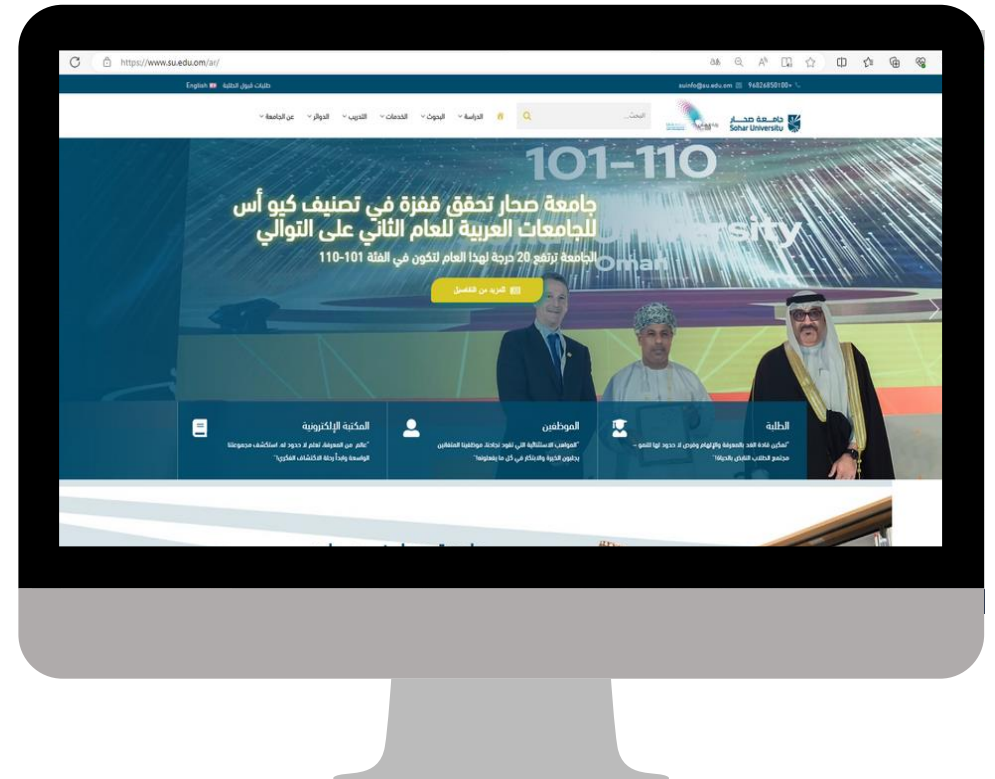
https://www.su.edu.om/ar/

English طلبات قبول الطلبة

suinfo@su.edu.om 96826850100+

جامعة صحار Sohar University

البحث...

الدراسة البحوث الخدمات التدريب الدوائر عن الجامعة

101-110

جامعة صحار تحقق قفزة في تصنيف كيو أس للجامعات العربية للعام الثاني على التوالي

الجامعة ترتفع 20 درجة لهذا العام لتكون في الفئة 101-110

المزيد من التفاصيل

University

Oman

المكتبة الإلكترونية

"عالم من المعرفة، تعلم لا حدود له. استكشف مجموعتنا الواسعة وابدأ رحلة الاكتشاف الفكري!"

الموظفين

"المواهب الاستثنائية التي تقود نجاحنا. موظفينا المتفانين يجلبون الخبرة والابتكار في كل ما يفعلونه!"

الطلبة

"تمكين قادة الغد بالمعرفة والإلهام وفرص لا حدود لها للنمو - مجتمع الطلاب النابض بالحياة!"